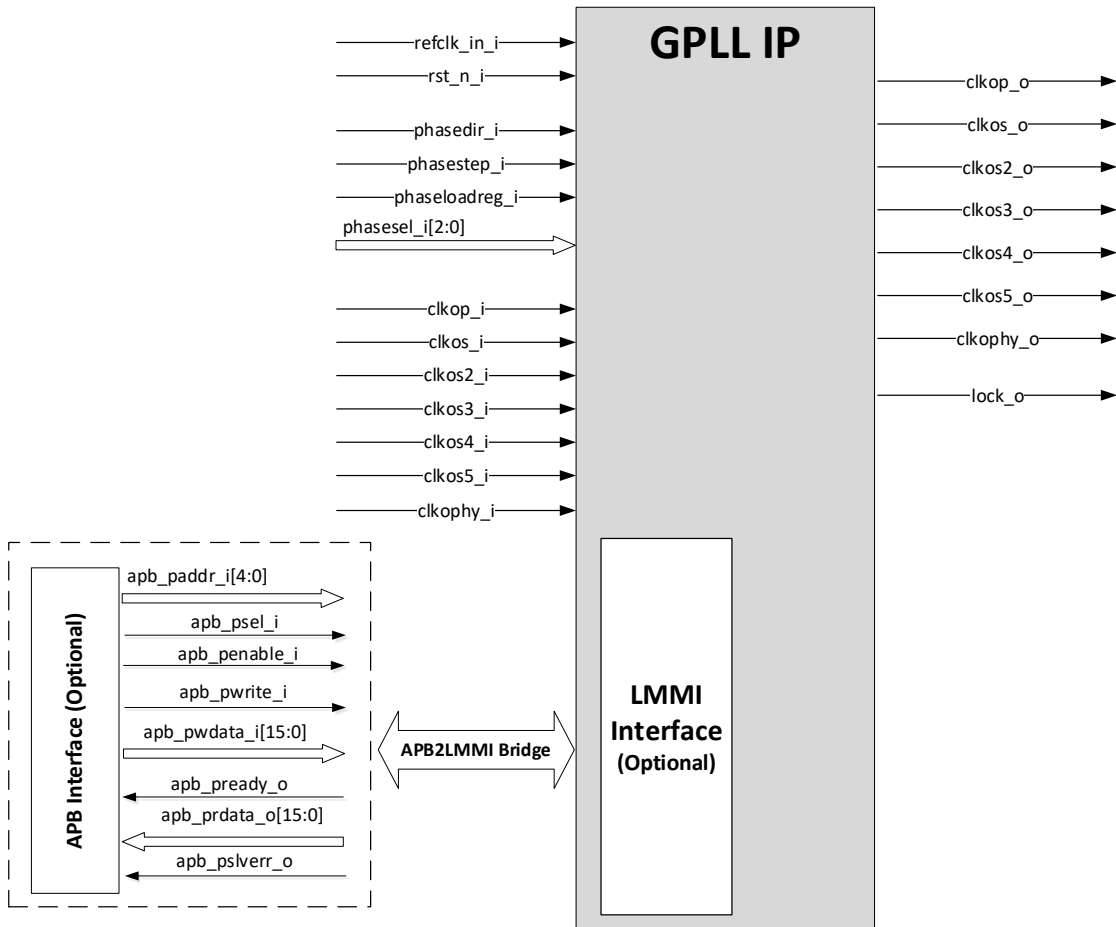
GPLL IP

refclk_in_i
rst_n_i
phasedir_i
phasestep_i
phaseloadreg_i
phasesel_i[2:0]
clkop_i
clkos_i
clkos2_i
clkos3_i
clkos4_i
clkos5_i
clkophy_i

clkop_o
clkos_o
clkos2_o
clkos3_o
clkos4_o
clkos5_o
clkophy_o
lock_o

APB Interface (Optional)
apb_paddr_i[4:0]
apb_psel_i
apb_penable_i
apb_pwrite_i
apb_pwdata_i[15:0]
apb_pready_o
apb_prdata_o[15:0]
apb_pslverr_o

APB2LMMI Bridge

LMMI Interface (Optional)